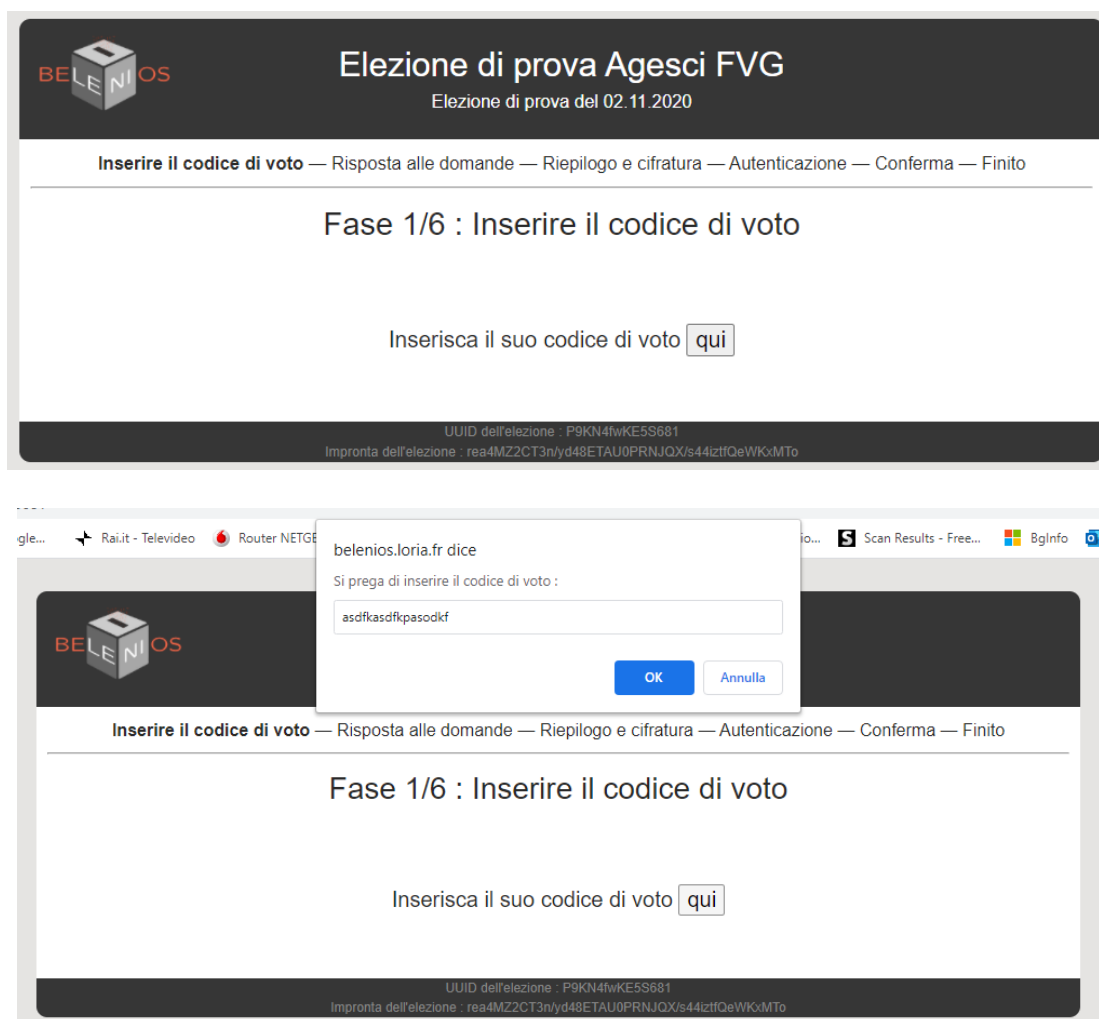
BELENIOS

Elezione di prova Agesci FVG

Elezione di prova del 02.11.2020

**Inserire il codice di voto** — Risposta alle domande — Riepilogo e cifratura — Autenticazione — Conferma — Finito

Fase 1/6 : Inserire il codice di voto

Inserisca il suo codice di voto qui

UUID dell'elezione : P9KN4fwKE5S681
Impronta dell'elezione : rea4MZ2CT3n/yd48ETAU0PRNJQX/s44iztfQeWKxMTo

gle... Rai.it - Televideo Router NETGE io... Scan Results - Free... BgInfo

belenios.loria.fr dice

Si prega di inserire il codice di voto :

asdfkasdfkpasodkf

OK Annulla

BELENIOS

**Inserire il codice di voto** — Risposta alle domande — Riepilogo e cifratura — Autenticazione — Conferma — Finito

Fase 1/6 : Inserire il codice di voto

Inserisca il suo codice di voto qui

UUID dell'elezione : P9KN4fwKE5S681
Impronta dell'elezione : rea4MZ2CT3n/yd48ETAU0PRNJQX/s44iztfQeWKxMTo